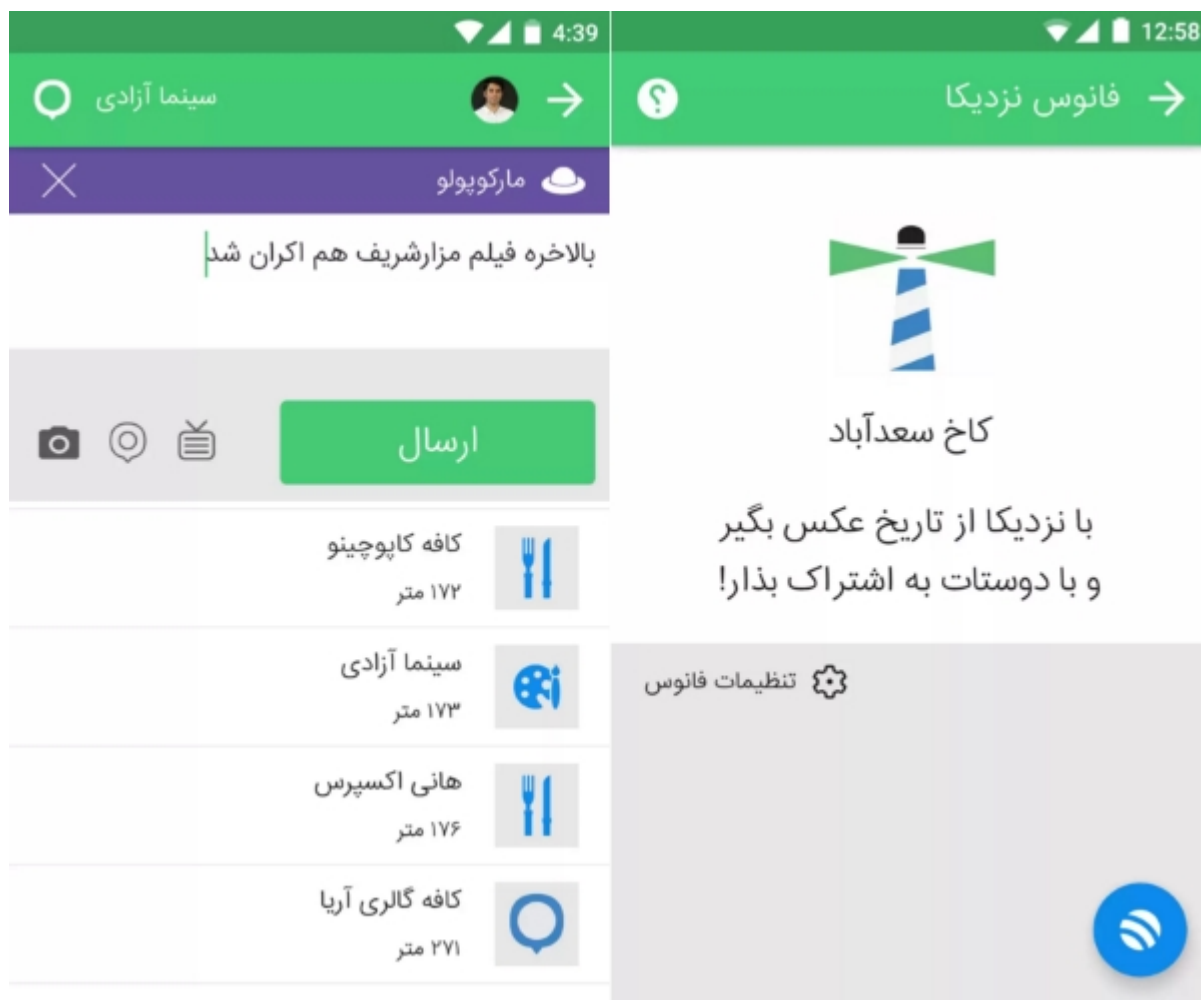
4:39

سینما آزادی

مارکوپولو

بالاخره فیلم مزارشریف هم اکران شد

ارسال

کافه کاپوچینو
۱۷۲ متر

سینما آزادی
۱۷۳ متر

هانی اکسپرس
۱۷۶ متر

کافه گالری آریا
۲۷۱ متر

12:58

فانوس نزدیکا

کاخ سعدآباد

با نزدیکا از تاریخ عکس بگیر و با دوستات به اشتراک بذار!

تنظیمات فانوس